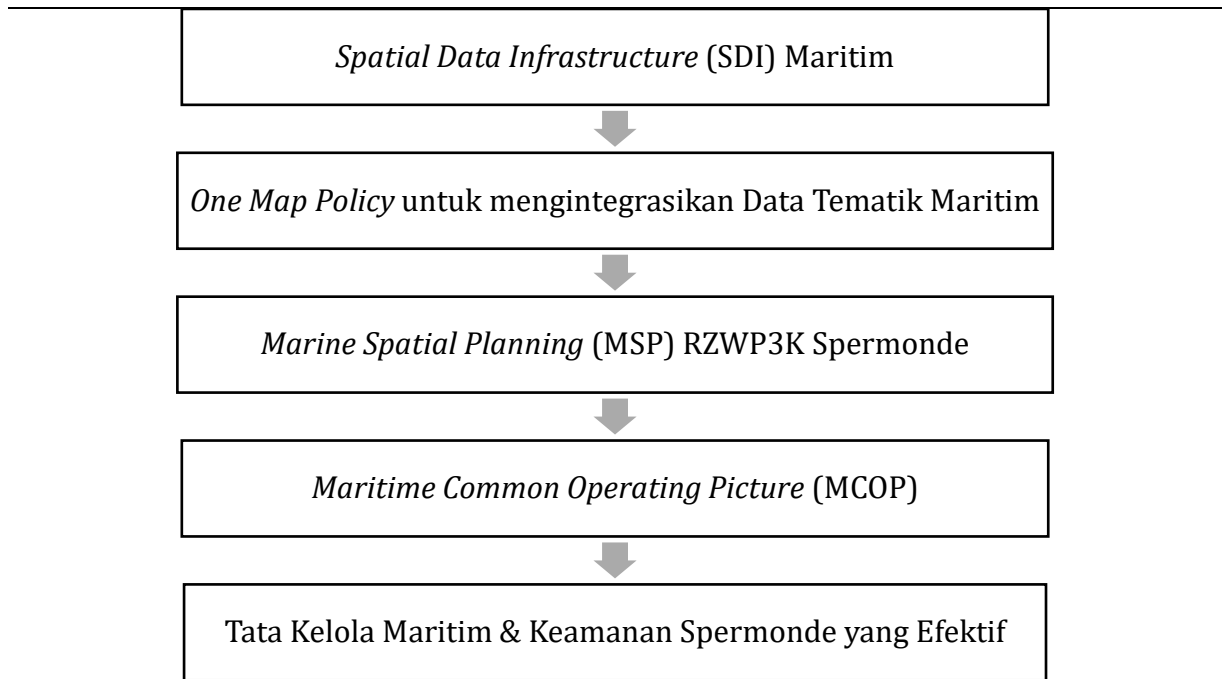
*Spatial Data Infrastructure* (SDI) Maritim

*One Map Policy* untuk mengintegrasikan Data Tematik Maritim

*Marine Spatial Planning* (MSP) RZWP3K Spermonde

*Maritime Common Operating Picture* (MCOP)

Tata Kelola Maritim & Keamanan Spermonde yang Efektif